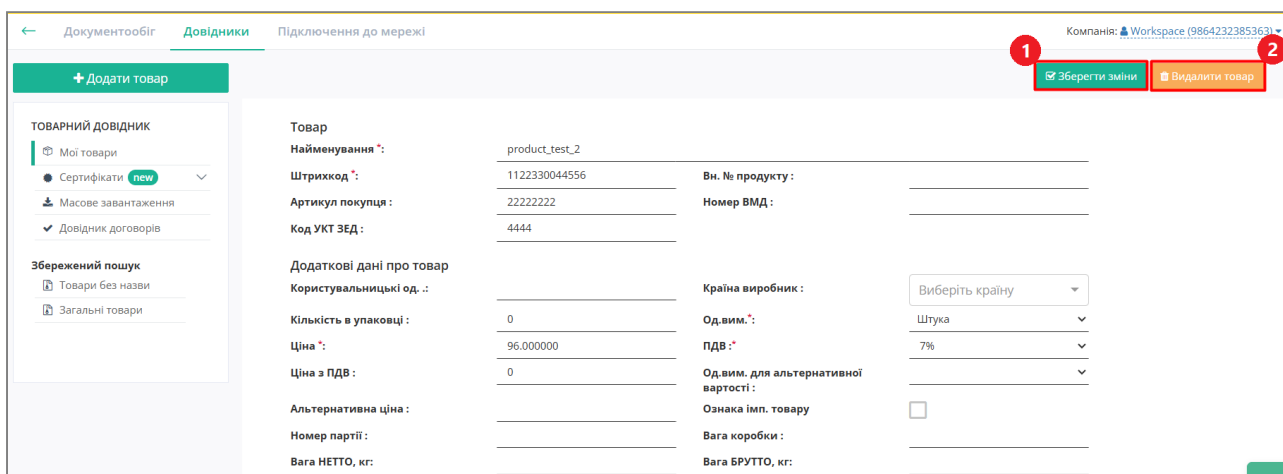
← Документообіг Довідники Підключення до мережі

Компанія: Workspace (9864232385363)

+ Додати товар

1 Зберегти зміни

2 Видалити товар

ТОВАРНИЙ ДОВІДНИК
Мої товари
Сертифікати new
Масове завантаження
Довідник договорів

Збережений пошук
Товари без назви
Загальні товари

Товар

| | | | |
|---|---|---|---|
| Найменування *: | product_test_2 | | |
| Штрихкод *: | 1122330044556 | Вн. № продукту : | |
| Артикул покупця : | 22222222 | Номер ВМД : | |
| Код УКТ ЗЕД : | 4444 | | |

Додаткові дані про товар

| | | | |
|---|---|---|---|
| Користувальницькі од. .: | | Країна виробник : | Виберіть країну |
| Кількість в упаковці : | 0 | Од.вим.*: | Штука |
| Ціна *: | 96.000000 | ПДВ :* | 7% |
| Ціна з ПДВ : | 0 | Од.вим. для альтернативної вартості : | |
| Альтернативна ціна : | | Ознака імп. товару | |
| Номер партії : | | Вага коробки : | |
| Вага НЕТТО, кг: | | Вага БРУТТО, кг: | |